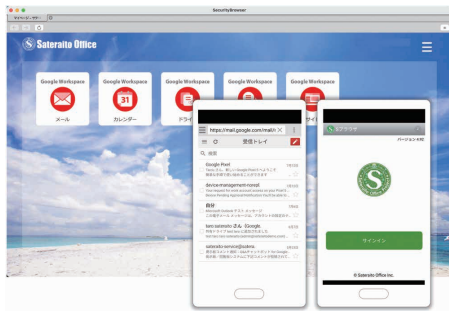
SecurityBrowser

Sateraito Office

Google Workspace
メール

Google Workspace
31
カレンダー

Google Workspace
ドライ

Google Workspace

Google Workspace
サイ

https://mail.google.com/mail

受信トレイ

検索

Google Poet

device-management-noreply

Microsoft Outlook

kenji sotomoto さん（Google

sateraito-service@sateraito

バージョン

サインイン

© Sateraito Office Inc.